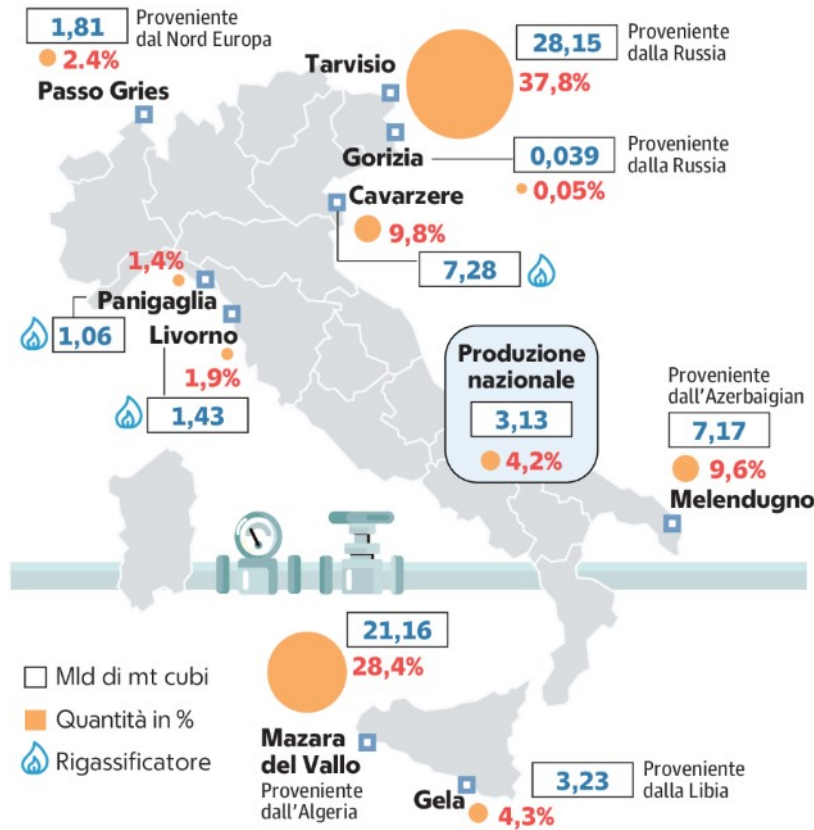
1,81 Proveniente dal Nord Europa
2.4%
Passo Gries

Tarvisio
28,15 Proveniente dalla Russia
37,8%

Gorizia
0,039 Proveniente dalla Russia
0,05%

Cavarzere
9,8%
7,28

1,4%
Panigaglia
1,06
Livorno
1,9%
1,43

Produzione nazionale
3,13
4,2%

Proveniente dall'Azerbaigian
7,17
9,6%
Melendugno

21,16
28,4%

Mld di mt cubi
Quantità in %
Rigassificatore

Mazara del Vallo
Proveniente dall'Algeria

Gela
4,3%
3,23 Proveniente dalla Libia